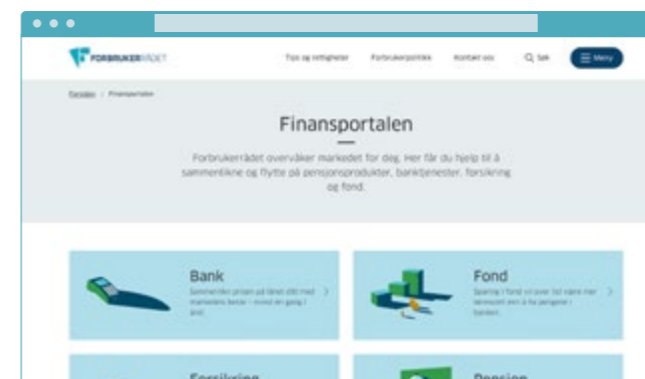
FORBRUKERRÅDET

Tips og rettigheter Forbrukerpolitikk Kontakt oss Søk Meny

Forsiden / Finansportalen

Finansportalen

Forbrukerrådet overvåker markedet for deg. Her får du hjelp til å sammenlikne og flytte på pensjonsprodukter, banktjenester, forsikring og fond.

Bank

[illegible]

Fond

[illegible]

Forsikring

Pensjon